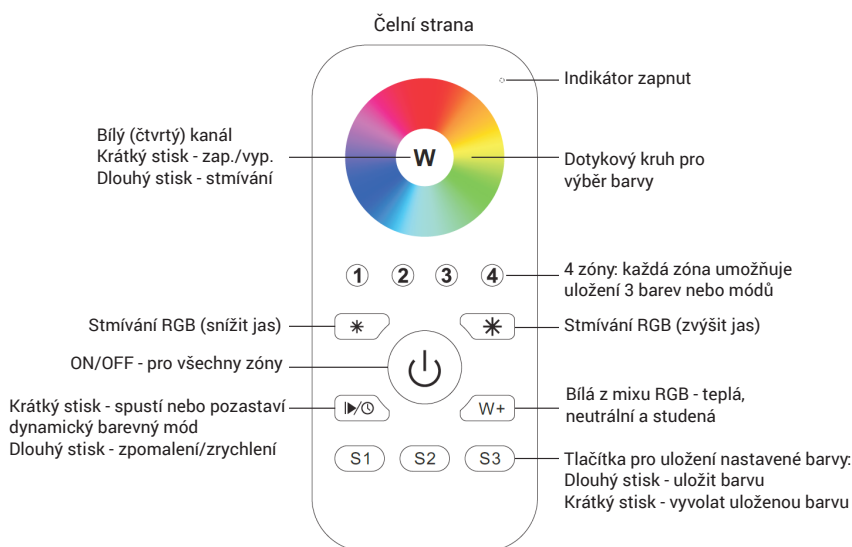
Čelní strana

Indikátor zapnut

Bílý (čtvrtý) kanál
Krátký stisk - zap./vyp.
Dlouhý stisk - stmívání

W

Dotykový kruh pro výběr barvy

1 2 3 4

4 zóny: každá zóna umožňuje uložení 3 barev nebo módů

Stmívání RGB (snížit jas)

Stmívání RGB (zvýšit jas)

ON/OFF - pro všechny zóny

Krátký stisk - spustí nebo pozastaví dynamický barevný mód
Dlouhý stisk - zpomalení/zrychlení

W+

Bílá z mixu RGB - teplá, neutrální a studená

S1 S2 S3

Tlačítka pro uložení nastavené barvy:
Dlouhý stisk - uložit barvu
Krátký stisk - vyvolat uloženou barvu